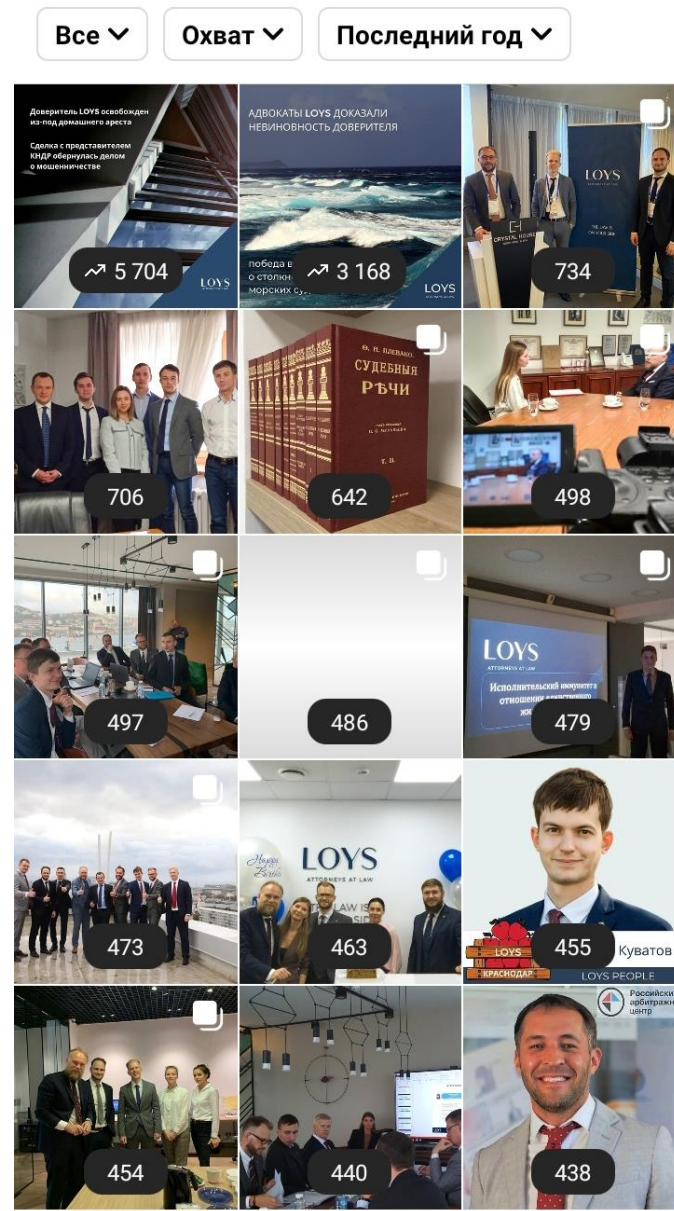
Все Охват Последний год

Доверитель LOYS освобожден из-под домашнего ареста

Сделка с представителем КНДР обернулась делом о мошенничестве

LOYS

5 704

АДВОКАТЫ LOYS ДОКАЗАЛИ НЕВИНОВНОСТЬ ДОВЕРИТЕЛЯ

победа в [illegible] о столкн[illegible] морских су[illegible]

LOYS

3 168

CRYSTAL HOUSE

LOYS

734

706

Ф. Н. ПЛЕВАКО. СУДЕБНЫЯ РѢЧИ

Т. II.

642

498

497

486

LOYS ATTORNEYS AT LAW

Исполнительский иммунитет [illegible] отношени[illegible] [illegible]

479

473

LOYS ATTORNEYS AT LAW

463

LOYS КРАСНОДАР

455

Куватов

LOYS PEOPLE

454

440

Российский арбитражн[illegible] центр

438